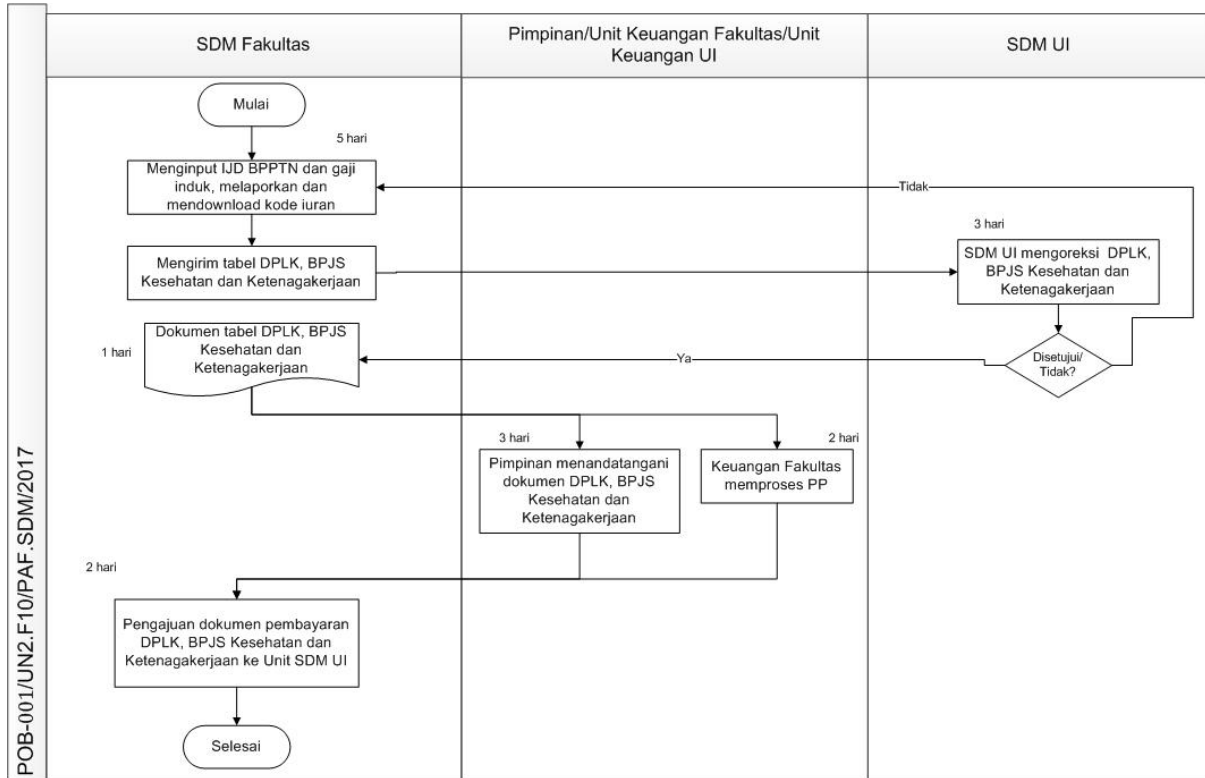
POB-001/UN2.F10/PAF.SDM/2017

SDM Fakultas

Pimpinan/Unit Keuangan Fakultas/Unit Keuangan UI

SDM UI

Mulai

5 hari

Menginput IJD BPPTN dan gaji induk, melaporkan dan mendownload kode iuran

Tidak

3 hari

Mengirim tabel DPLK, BPJS Kesehatan dan Ketenagakerjaan

SDM UI mengoreksi DPLK, BPJS Kesehatan dan Ketenagakerjaan

1 hari

Dokumen tabel DPLK, BPJS Kesehatan dan Ketenagakerjaan

Ya

Disetujui/ Tidak?

3 hari

2 hari

Pimpinan menandatangani dokumen DPLK, BPJS Kesehatan dan Ketenagakerjaan

Keuangan Fakultas memproses PP

2 hari

Pengajuan dokumen pembayaran DPLK, BPJS Kesehatan dan Ketenagakerjaan ke Unit SDM UI

Selesai